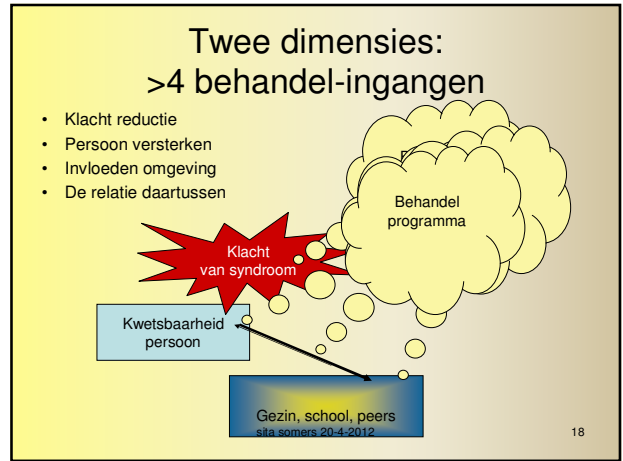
Twee dimensies:
>4 behandel-ingangen

- Klacht reductie
- Persoon versterken
- Invloeden omgeving
- De relatie daartussen

Behandel programma

Klacht van syndroom

Kwetsbaarheid persoon

Gezin, school, peers

sita somers 20-4-2012

18